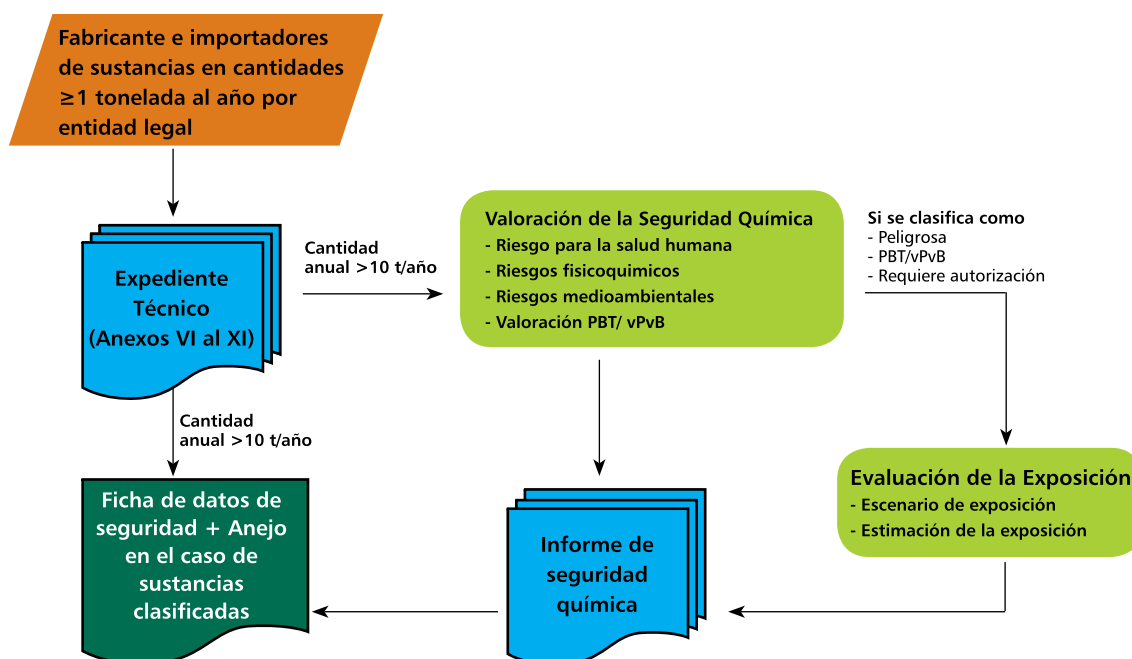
Fabricante e importadores de sustancias en cantidades ≥1 tonelada al año por entidad legal

Expediente Técnico (Anexos VI al XI)

Cantidad anual >10 t/año

Valoración de la Seguridad Química
- Riesgo para la salud humana
- Riesgos fisicoquimicos
- Riesgos medioambientales
- Valoración PBT/ vPvB

Si se clasifica como
- Peligrosa
- PBT/vPvB
- Requiere autorización

Cantidad anual >10 t/año

Evaluación de la Exposición
- Escenario de exposición
- Estimación de la exposición

Ficha de datos de seguridad + Anejo en el caso de sustancias clasificadas

Informe de seguridad química